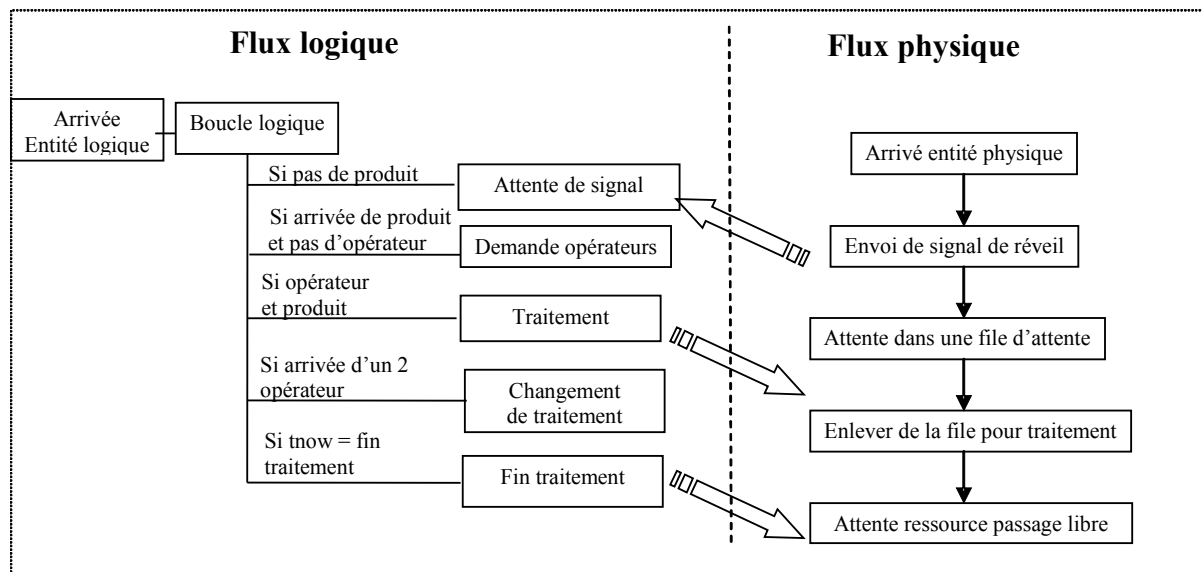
Flux logique

Flux physique

Arrivée Entité logique

Boucle logique

Si pas de produit

Attente de signal

Si arrivée de produit et pas d'opérateur

Demande opérateurs

Si opérateur et produit

Traitement

Si arrivée d'un 2 opérateur

Changement de traitement

Si tnow = fin traitement

Fin traitement

Arrivé entité physique

Envoi de signal de réveil

Attente dans une file d'attente

Enlever de la file pour traitement

Attente ressource passage libre